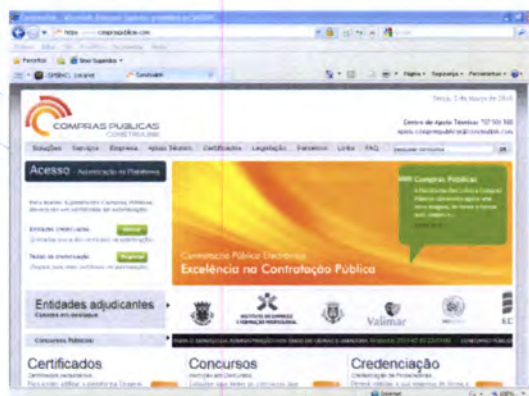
COMPRAS PÚBLICAS
CONSTRULINK

Terça, 2 de Março de 2010

Centro de Apoio Técnico: 707 50 100

Soluções Serviços Empresa Apoio Técnico Certificados Legislação Parceiros Links FAQ

Acesso Autenticação na Plataforma

Entidades credenciadas
Registo de credenciação

Compras Públicas

Comunicação Pública Electrónica
Excelência na Contratação Pública

Entidades adjudicantes

Concursos Públicos

Valimar

Certificados

Concursos

Credenciação